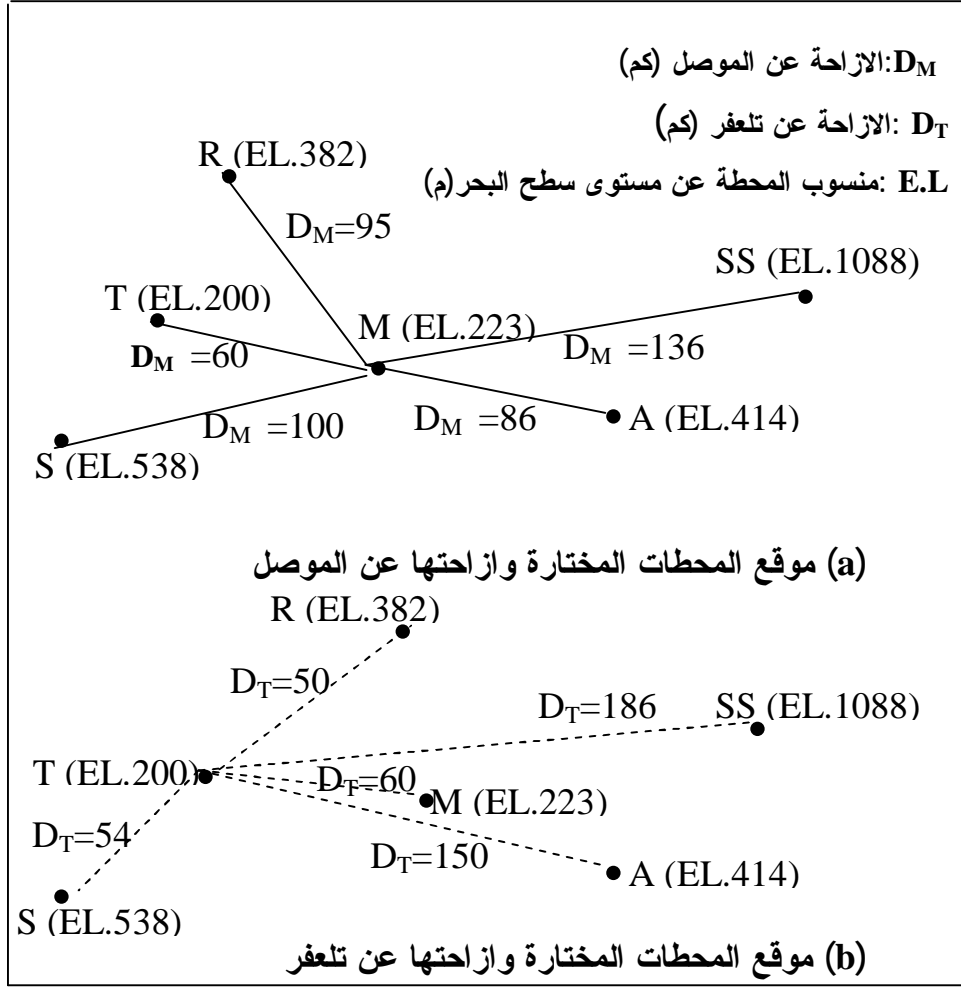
$D_M$:الازاحة عن الموصل (كم)

$D_T$ :الازاحة عن تلعفر (كم)

E.L :منسوب المحطة عن مستوى سطح البحر(م)

R (EL.382)

$D_M$=95

SS (EL.1088)

T (EL.200)

M (EL.223)

$D_M$ =60

$D_M$ =136

$D_M$ =100

$D_M$ =86

A (EL.414)

S (EL.538)

(a) موقع المحطات المختارة وازاحتها عن الموصل

R (EL.382)

$D_T$=50

$D_T$=186

SS (EL.1088)

T (EL.200)

$D_T$=60

M (EL.223)

$D_T$=54

$D_T$=150

A (EL.414)

S (EL.538)

(b) موقع المحطات المختارة وازاحتها عن تلعفر